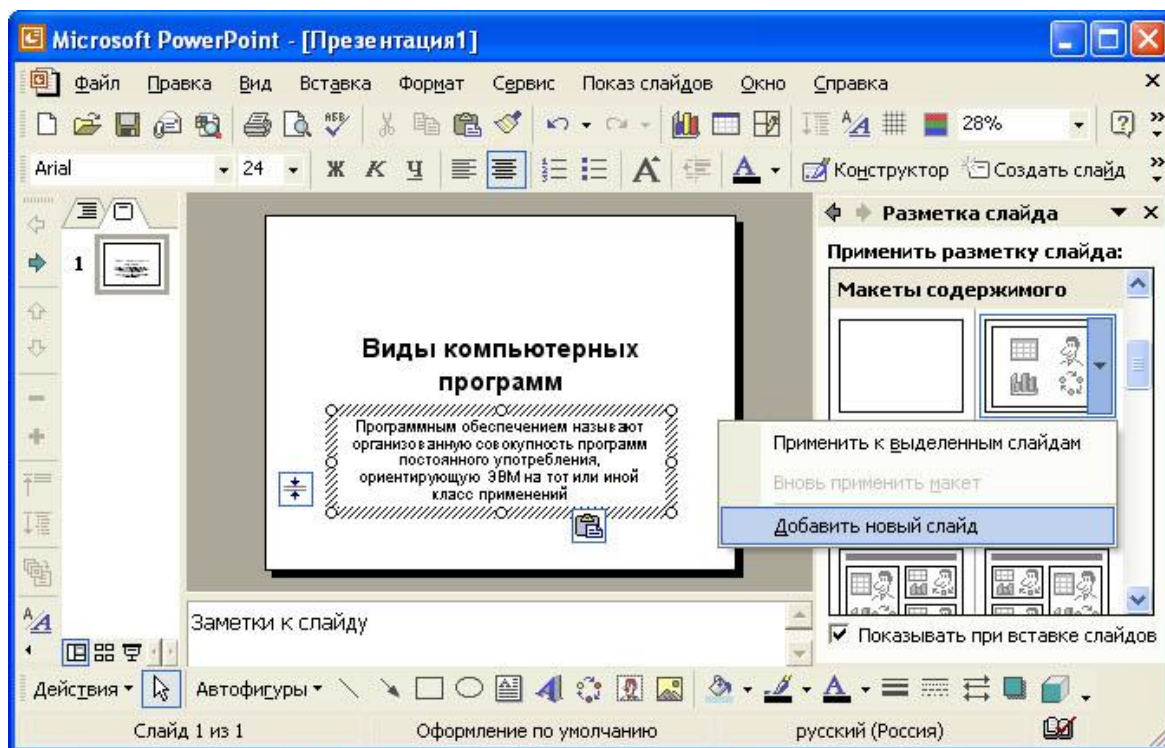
Microsoft PowerPoint - [Презентация1]

Файл Правка Вид Вставка Формат Сервис Показ слайдов Окно Справка

28%

Arial 24 Ж К Ч Конструктор Создать слайд

Разметка слайда

Применить разметку слайда:

Макеты содержимого

1

Виды компьютерных программ

Программным обеспечением называют организованную совокупность программ постоянного употребления, ориентирующую ЭВМ на тот или иной класс применений

Применить к выделенным слайдам

Вновь применить макет

Добавить новый слайд

Заметки к слайду

Показывать при вставке слайдов

Действия Автофигуры

Слайд 1 из 1 Оформление по умолчанию русский (Россия)